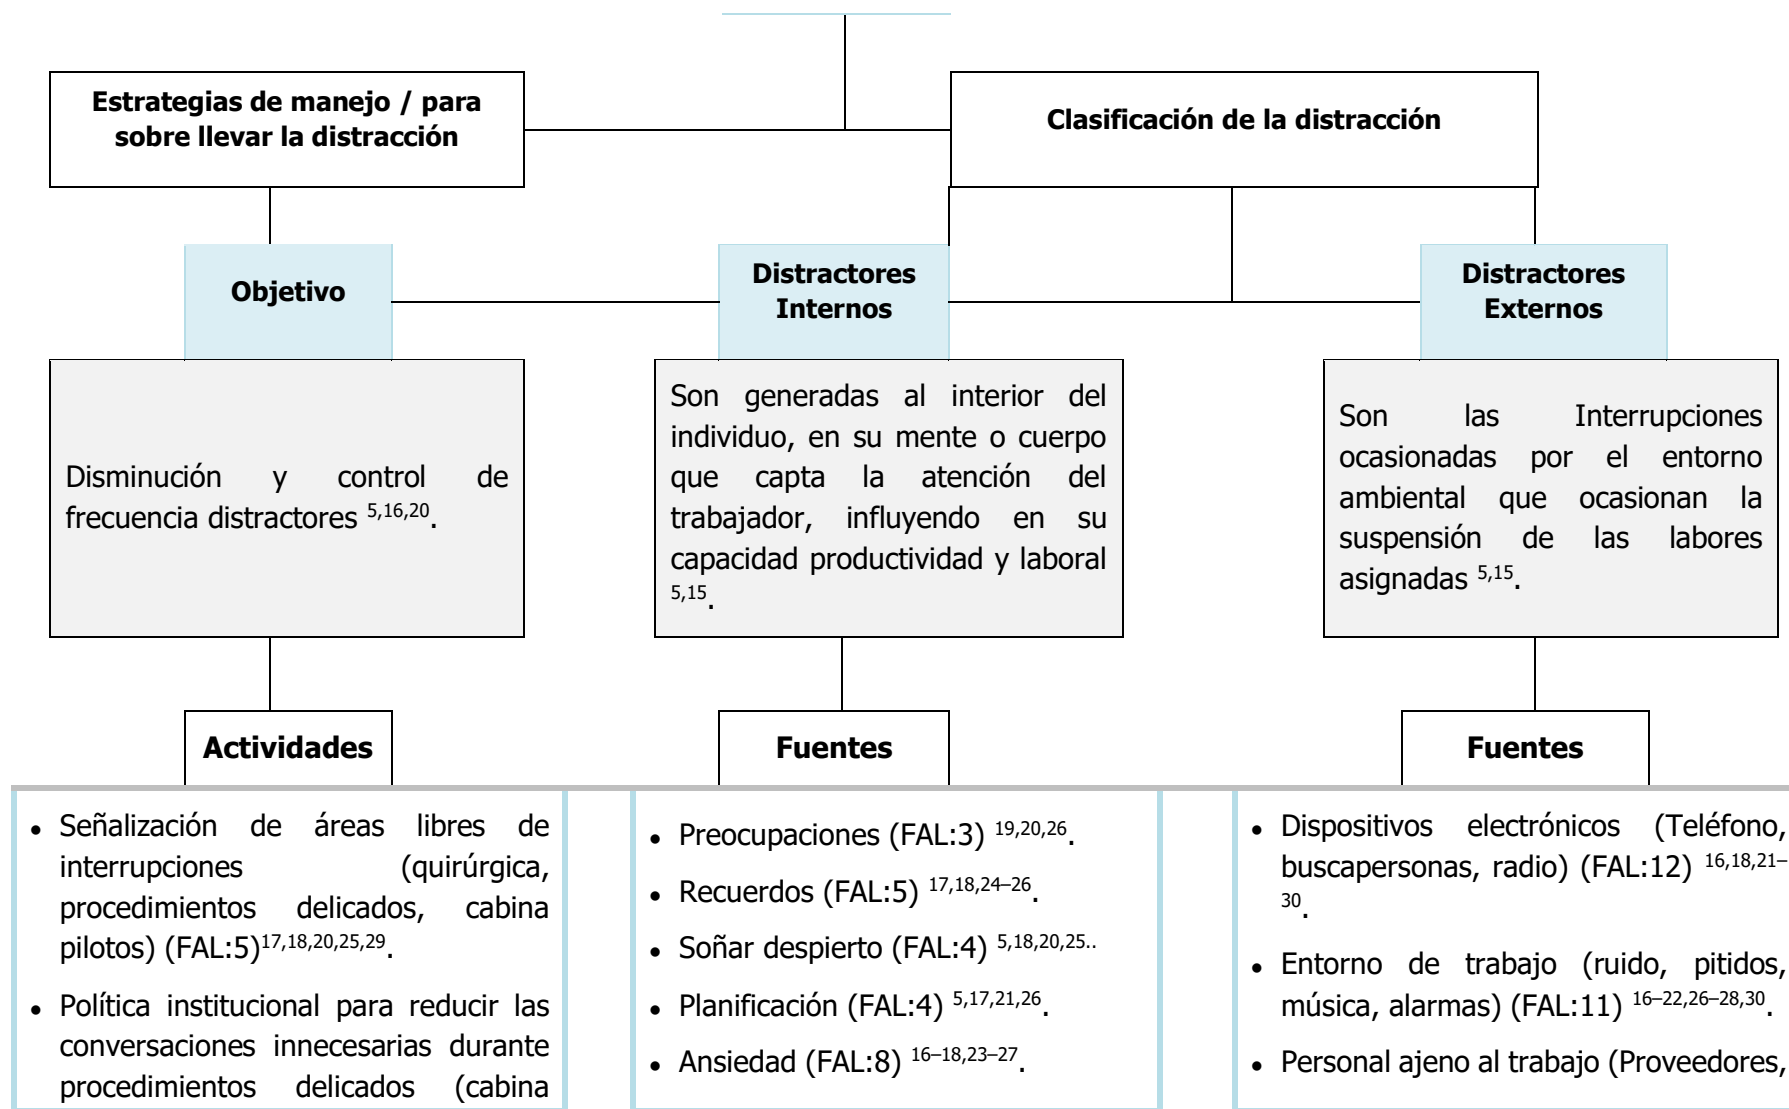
Estrategias de manejo / para sobre llevar la distracción

Clasificación de la distracción

Objetivo

Distractores Internos

Distractores Externos

Disminución y control de frecuencia distractores $^{5,16,20}$.

Son generadas al interior del individuo, en su mente o cuerpo que capta la atención del trabajador, influyendo en su capacidad productividad y laboral $^{5,15}$.

Son las Interrupciones ocasionadas por el entorno ambiental que ocasionan la suspensión de las labores asignadas $^{5,15}$.

Actividades

Fuentes

Fuentes

• Señalización de áreas libres de interrupciones (quirúrgica, procedimientos delicados, cabina pilotos) (FAL:5)$^{17,18,20,25,29}$.
• Política institucional para reducir las conversaciones innecesarias durante procedimientos delicados (cabina

• Preocupaciones (FAL:3) $^{19,20,26}$.
• Recuerdos (FAL:5) $^{17,18,24–26}$.
• Soñar despierto (FAL:4) $^{5,18,20,25..}$
• Planificación (FAL:4) $^{5,17,21,26}$.
• Ansiedad (FAL:8) $^{16–18,23–27}$.

• Dispositivos electrónicos (Teléfono, buscapersonas, radio) (FAL:12) $^{16,18,21–30}$.
• Entorno de trabajo (ruido, pitidos, música, alarmas) (FAL:11) $^{16–22,26–28,30}$.
• Personal ajeno al trabajo (Proveedores,